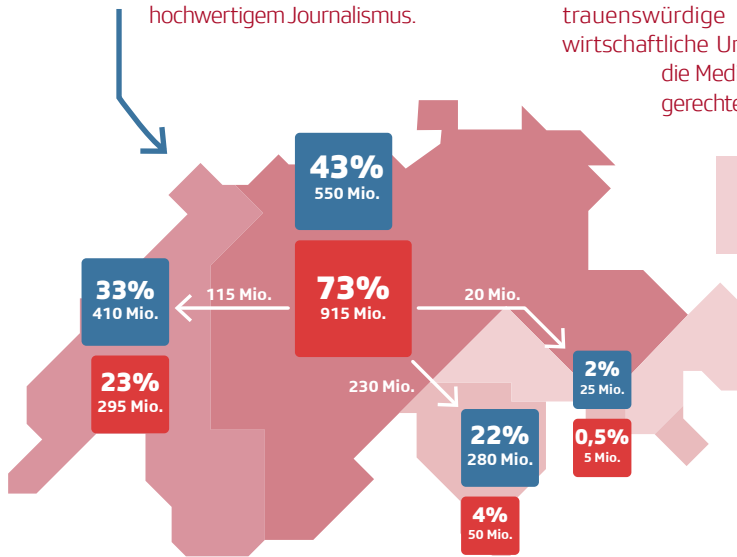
hochwertigem Journalismus.

trauenswürdige
wirtschaftliche U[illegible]
die Med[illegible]
gerechte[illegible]

43%
550 Mio.

73%
915 Mio.

33%
410 Mio.

115 Mio.

23%
295 Mio.

20 Mio.

230 Mio.

2%
25 Mio.

0,5%
5 Mio.

22%
280 Mio.

4%
50 Mio.